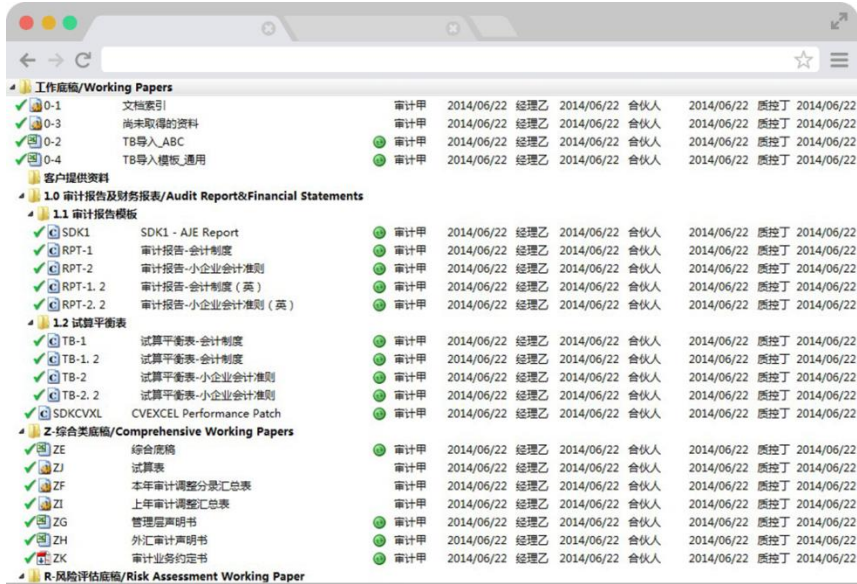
工作底稿/Working Papers

| | | | | | | | | | |
|---|---|---|---|---|---|---|---|---|---|
| 0-1 | 文档索引 | 审计甲 | 2014/06/22 | 经理乙 | 2014/06/22 | 合伙人 | 2014/06/22 | 质控丁 | 2014/06/22 |
| 0-3 | 尚未取得的资料 | 审计甲 | 2014/06/22 | 经理乙 | 2014/06/22 | 合伙人 | 2014/06/22 | 质控丁 | 2014/06/22 |
| 0-2 | TB导入_ABC | 审计甲 | 2014/06/22 | 经理乙 | 2014/06/22 | 合伙人 | 2014/06/22 | 质控丁 | 2014/06/22 |
| 0-4 | TB导入模板_通用 | 审计甲 | 2014/06/22 | 经理乙 | 2014/06/22 | 合伙人 | 2014/06/22 | 质控丁 | 2014/06/22 |

客户提供资料

1.0 审计报告及财务报表/Audit Report&Financial Statements

1.1 审计报告模板

| | | | | | | | | | |
|---|---|---|---|---|---|---|---|---|---|
| SDK1 | SDK1 - AJE Report | 审计甲 | 2014/06/22 | 经理乙 | 2014/06/22 | 合伙人 | 2014/06/22 | 质控丁 | 2014/06/22 |
| RPT-1 | 审计报告-会计制度 | 审计甲 | 2014/06/22 | 经理乙 | 2014/06/22 | 合伙人 | 2014/06/22 | 质控丁 | 2014/06/22 |
| RPT-2 | 审计报告-小企业会计准则 | 审计甲 | 2014/06/22 | 经理乙 | 2014/06/22 | 合伙人 | 2014/06/22 | 质控丁 | 2014/06/22 |
| RPT-1. 2 | 审计报告-会计制度（英） | 审计甲 | 2014/06/22 | 经理乙 | 2014/06/22 | 合伙人 | 2014/06/22 | 质控丁 | 2014/06/22 |
| RPT-2. 2 | 审计报告-小企业会计准则（英） | 审计甲 | 2014/06/22 | 经理乙 | 2014/06/22 | 合伙人 | 2014/06/22 | 质控丁 | 2014/06/22 |

1.2 试算平衡表

| | | | | | | | | | |
|---|---|---|---|---|---|---|---|---|---|
| TB-1 | 试算平衡表-会计制度 | 审计甲 | 2014/06/22 | 经理乙 | 2014/06/22 | 合伙人 | 2014/06/22 | 质控丁 | 2014/06/22 |
| TB-1. 2 | 试算平衡表-会计制度 | 审计甲 | 2014/06/22 | 经理乙 | 2014/06/22 | 合伙人 | 2014/06/22 | 质控丁 | 2014/06/22 |
| TB-2 | 试算平衡表-小企业会计准则 | 审计甲 | 2014/06/22 | 经理乙 | 2014/06/22 | 合伙人 | 2014/06/22 | 质控丁 | 2014/06/22 |
| TB-2. 2 | 试算平衡表-小企业会计准则 | 审计甲 | 2014/06/22 | 经理乙 | 2014/06/22 | 合伙人 | 2014/06/22 | 质控丁 | 2014/06/22 |
| SDKCVXL | CVEXCEL Performance Patch | 审计甲 | 2014/06/22 | 经理乙 | 2014/06/22 | 合伙人 | 2014/06/22 | 质控丁 | 2014/06/22 |

Z-综合类底稿/Comprehensive Working Papers

| | | | | | | | | | |
|---|---|---|---|---|---|---|---|---|---|
| ZE | 综合底稿 | 审计甲 | 2014/06/22 | 经理乙 | 2014/06/22 | 合伙人 | 2014/06/22 | 质控丁 | 2014/06/22 |
| ZJ | 试算表 | 审计甲 | 2014/06/22 | 经理乙 | 2014/06/22 | 合伙人 | 2014/06/22 | 质控丁 | 2014/06/22 |
| ZF | 本年审计调整分录汇总表 | 审计甲 | 2014/06/22 | 经理乙 | 2014/06/22 | 合伙人 | 2014/06/22 | 质控丁 | 2014/06/22 |
| ZI | 上年审计调整汇总表 | 审计甲 | 2014/06/22 | 经理乙 | 2014/06/22 | 合伙人 | 2014/06/22 | 质控丁 | 2014/06/22 |
| ZG | 管理层声明书 | 审计甲 | 2014/06/22 | 经理乙 | 2014/06/22 | 合伙人 | 2014/06/22 | 质控丁 | 2014/06/22 |
| ZH | 外汇审计声明书 | 审计甲 | 2014/06/22 | 经理乙 | 2014/06/22 | 合伙人 | 2014/06/22 | 质控丁 | 2014/06/22 |
| ZK | 审计业务约定书 | 审计甲 | 2014/06/22 | 经理乙 | 2014/06/22 | 合伙人 | 2014/06/22 | 质控丁 | 2014/06/22 |

R-风险评估底稿/Risk Assessment Working Paper